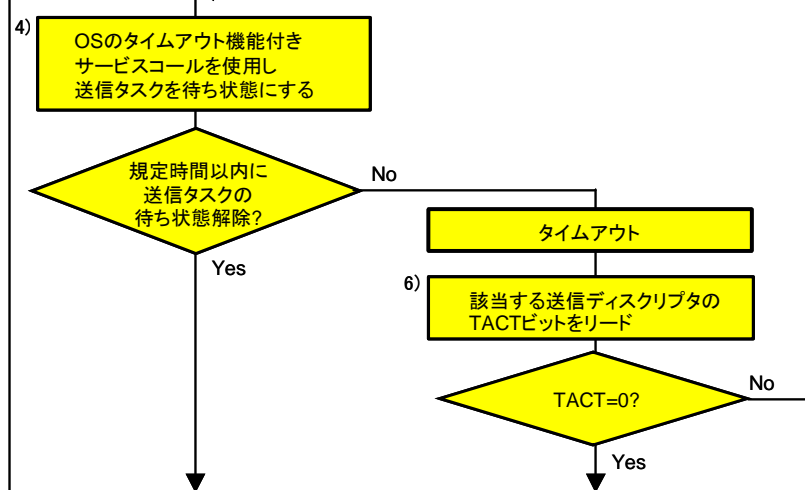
4)
OSのタイムアウト機能付きサービスコールを使用し送信タスクを待ち状態にする

規定時間以内に送信タスクの待ち状態解除?

No

Yes

タイムアウト

6)
該当する送信ディスクリプタのTACTビットをリード

TACT=0?

No

Yes